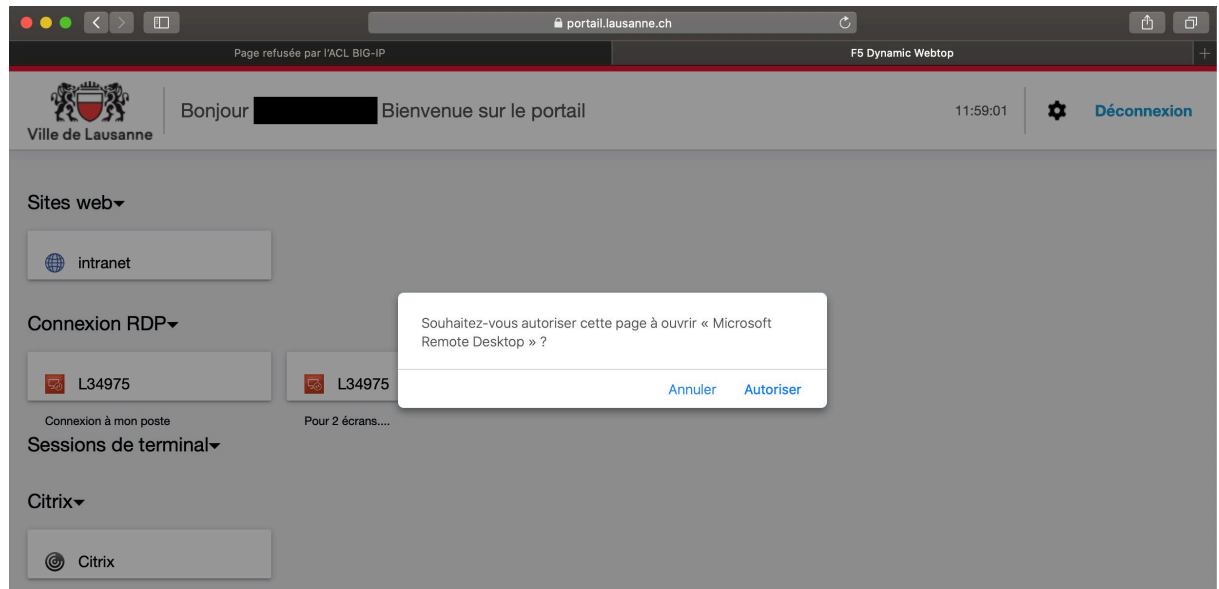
portail.lausanne.ch

Page refusée par l'ACL BIG-IP

F5 Dynamic Webtop

Ville de Lausanne

Bonjour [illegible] Bienvenue sur le portail

11:59:01

Déconnexion

Sites web

intranet

Connexion RDP

L34975

Connexion à mon poste

L34975

Pour 2 écrans....

Sessions de terminal

Citrix

Citrix

Souhaitez-vous autoriser cette page à ouvrir « Microsoft Remote Desktop » ?

Annuler

Autoriser